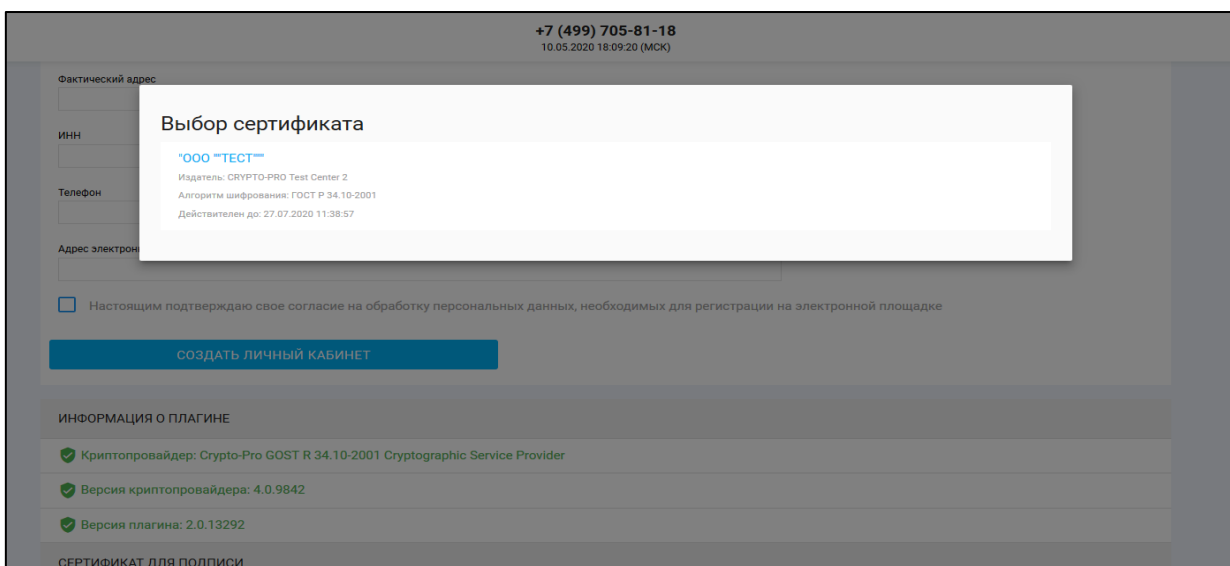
+7 (499) 705-81-18
10.05.2020 18:09:20 (МСК)

Фактический адрес

ИНН

Телефон

Адрес электрон

Выбор сертификата

"ООО ""ТЕСТ"""
Издатель: CRYPTO-PRO Test Center 2
Алгоритм шифрования: ГОСТ Р 34.10-2001
Действителен до: 27.07.2020 11:38:57

Настоящим подтверждаю свое согласие на обработку персональных данных, необходимых для регистрации на электронной площадке

СОЗДАТЬ ЛИЧНЫЙ КАБИНЕТ

ИНФОРМАЦИЯ О ПЛАГИНЕ

Криптопровайдер: Crypto-Pro GOST R 34.10-2001 Cryptographic Service Provider

Версия криптопровайдера: 4.0.9842

Версия плагина: 2.0.13292

СЕРТИФИКАТ ДЛЯ ПОДПИСИ